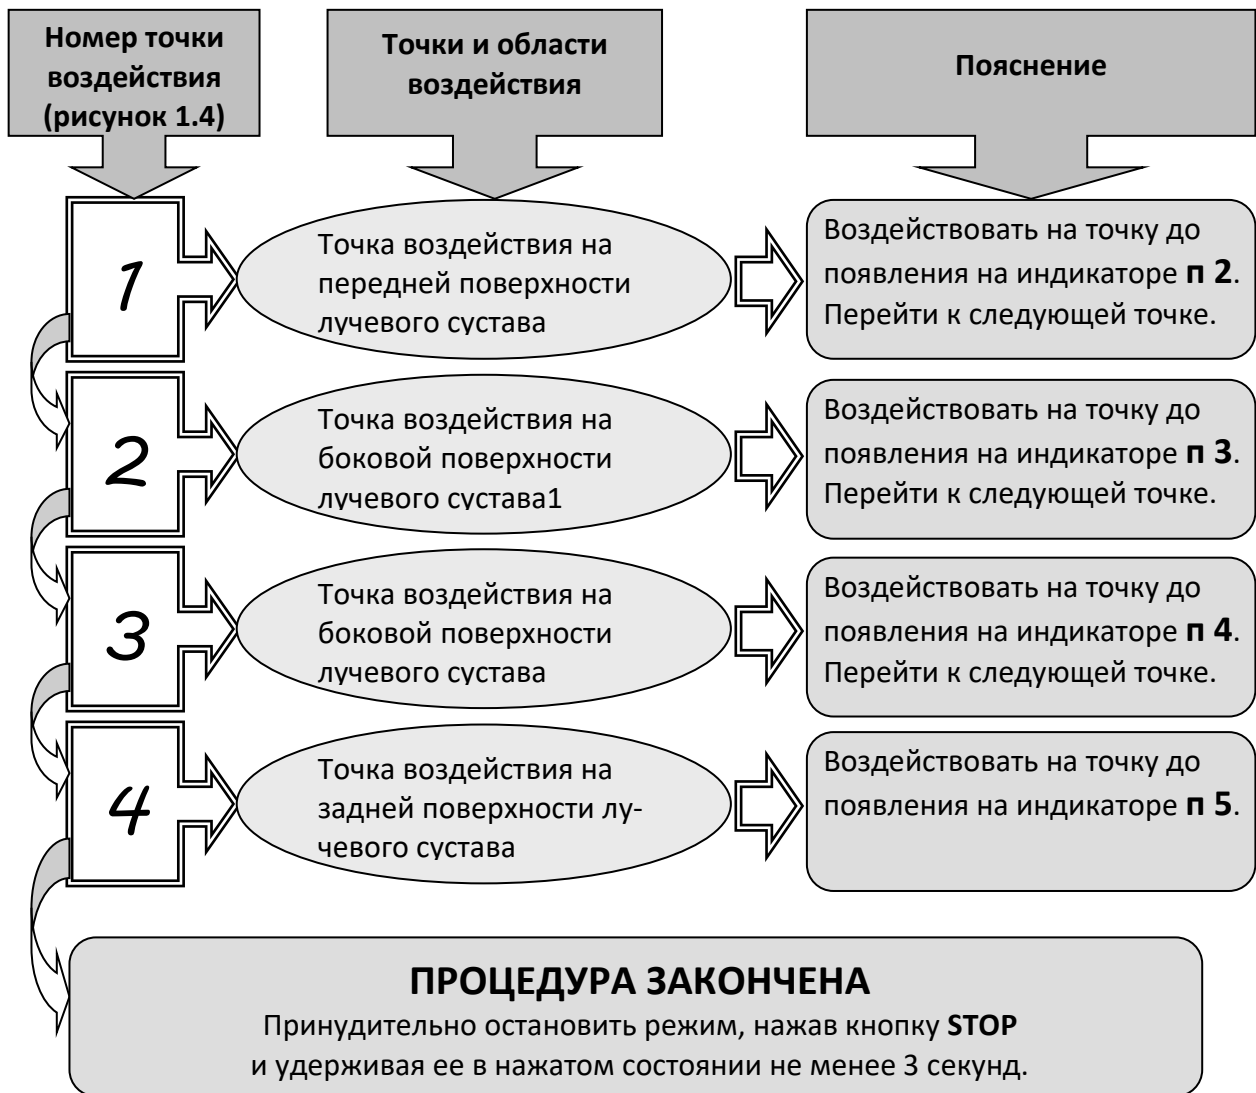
Номер точки воздействия (рисунок 1.4)

Точки и области воздействия

Пояснение

1

Точка воздействия на передней поверхности лучевого сустава

Воздействовать на точку до появления на индикаторе **п 2**. Перейти к следующей точке.

2

Точка воздействия на боковой поверхности лучевого сустава1

Воздействовать на точку до появления на индикаторе **п 3**. Перейти к следующей точке.

3

Точка воздействия на боковой поверхности лучевого сустава

Воздействовать на точку до появления на индикаторе **п 4**. Перейти к следующей точке.

4

Точка воздействия на задней поверхности лучевого сустава

Воздействовать на точку до появления на индикаторе **п 5**.

ПРОЦЕДУРА ЗАКОНЧЕНА

Принудительно остановить режим, нажав кнопку **STOP** и удерживая ее в нажатом состоянии не менее 3 секунд.